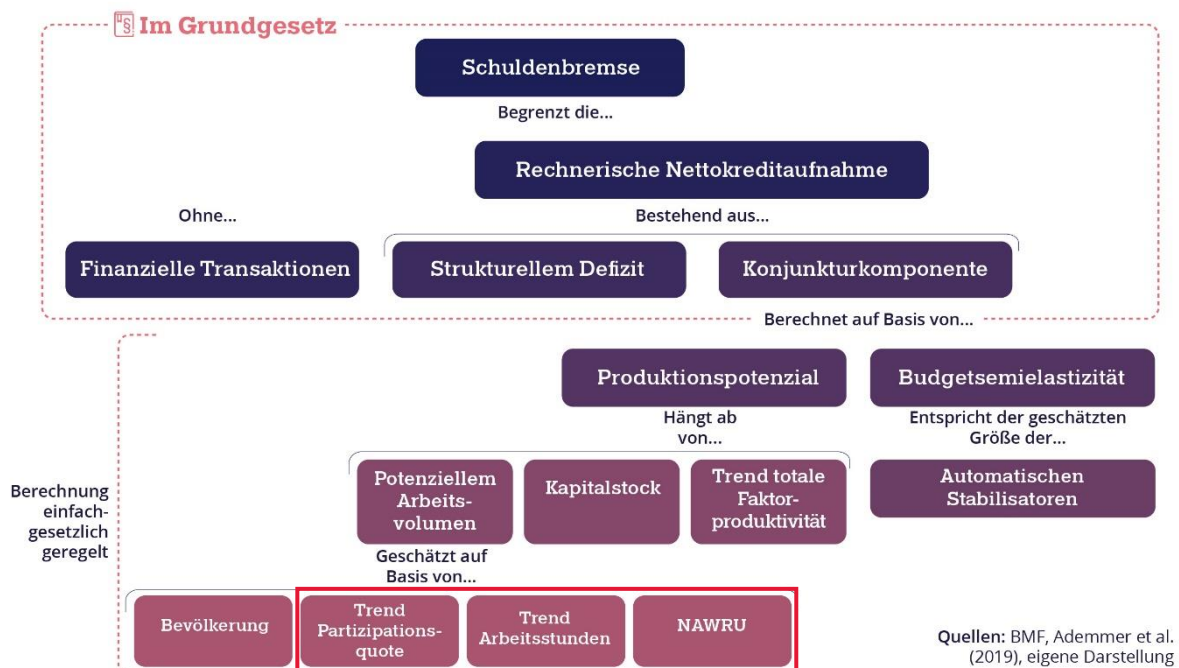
Im Grundgesetz

Schuldenbremse

Begrenzt die...

Rechnerische Nettokreditaufnahme

Ohne...

Bestehend aus...

Finanzielle Transaktionen

Strukturellem Defizit

Konjunkturkomponente

Berechnet auf Basis von...

Produktionspotenzial

Budgetsemielastizität

Hängt ab von...

Entspricht der geschätzten Größe der...

Berechnung einfachgesetzlich geregelt

Potenziellem Arbeitsvolumen

Kapitalstock

Trend totale Faktorproduktivität

Automatischen Stabilisatoren

Geschätzt auf Basis von...

Bevölkerung

Trend Partizipationsquote

Trend Arbeitsstunden

NAWRU

Quellen: BMF, Ademmer et al. (2019), eigene Darstellung